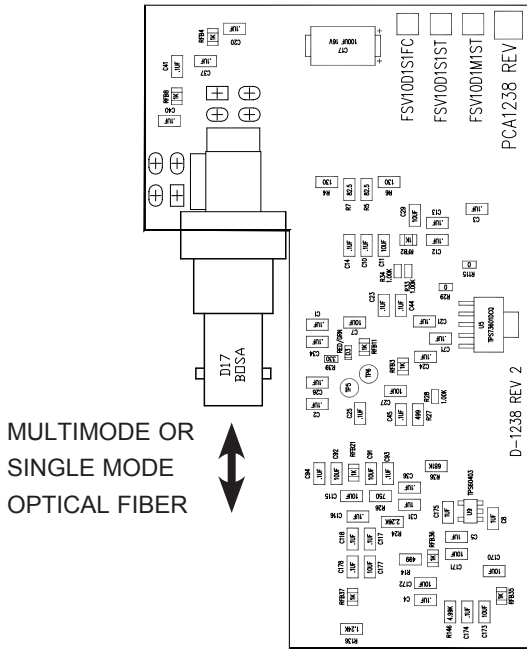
FSV10D1S1FC
FSV10D1S1ST
FSV10D1M1ST
PCA1238 REV

D17
BOSA

MULTIMODE OR
SINGLE MODE
OPTICAL FIBER

D-1238 REV 2

C20
.1UF
RFB4
1K
C17
100UF 16V
C37
.1UF
C41
.1UF
RFB8
1K
C40
.1UF
R4
130
R7
82.5
R5
82.5
R6
130
C29
10UF
C13
.1UF
C3
.1UF
C14
.1UF
C10
.1UF
C11
10UF
RFB2
1K
C12
.1UF
R34
1.00K
R33
1.00K
R115
0
R29
0
C23
.1UF
C44
.1UF
C21
.1UF
U5
TPS76801Q
C1
.1UF
C34
.1UF
RED/GRN
RFB1
1K
RFB3
1K
C5
.1UF
C24
.1UF
R39
330
C39
.1UF
C38
.1UF
TP5
TP4
C25
.1UF
C27
10UF
C45
.1UF
R27
499
R28
1.00K
C94
.1UF
C92
10UF
RFB21
1K
C91
10UF
C93
.1UF
R36
681K
C115
10UF
R35
750
C36
.1UF
C116
.1UF
C31
2.26K
R26
.1UF
U9
TPS60403
C75
1UF
C8
1UF
C118
.1UF
C117
.1UF
R24
.1UF
RFB36
1K
C171
10UF
C170
.1UF
C176
.1UF
C177
10UF
R14
499
C172
10UF
C169
10UF
RFB37
1K
C4
.1UF
R146
4.99K
C174
.1UF
C173
10UF
RFB35
1K
R136
1.24K